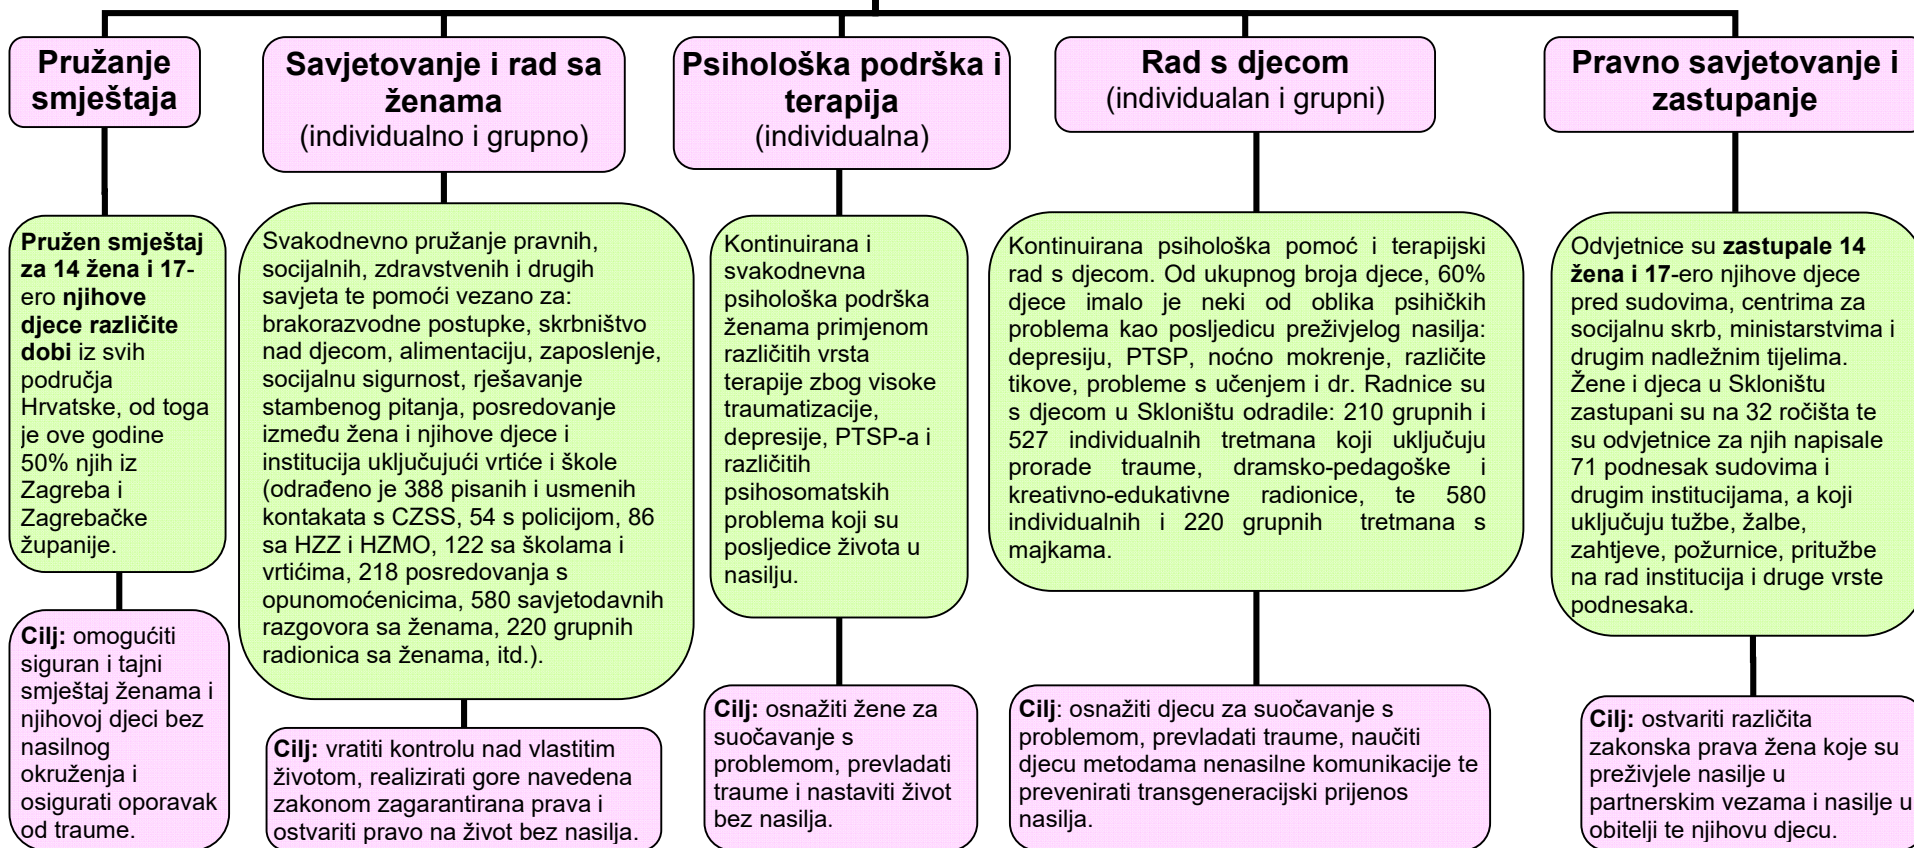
Pružanje smještaja

Pružen smještaj za 14 žena i 17-ero njihove djece različite dobi iz svih područja Hrvatske, od toga je ove godine 50% njih iz Zagreba i Zagrebačke županije.

Cilj: omogućiti siguran i tajni smještaj ženama i njihovoj djeci bez nasilnog okruženja i osigurati oporavak od traume.

Savjetovanje i rad sa ženama
(individualno i grupno)

Svakodnevno pružanje pravnih, socijalnih, zdravstvenih i drugih savjeta te pomoći vezano za: brakorazvodne postupke, skrbništvo nad djecom, alimentaciju, zaposlenje, socijalnu sigurnost, rješavanje stambenog pitanja, posredovanje između žena i njihove djece i institucija uključujući vrtiće i škole (odrađeno je 388 pisanih i usmenih kontakata s CZSS, 54 s policijom, 86 sa HZZ i HZMO, 122 sa školama i vrtićima, 218 posredovanja s opunomoćenicima, 580 savjetodavnih razgovora sa ženama, 220 grupnih radionica sa ženama, itd.).

Cilj: vratiti kontrolu nad vlastitim životom, realizirati gore navedena zakonom zagarantirana prava i ostvariti pravo na život bez nasilja.

Psihološka podrška i terapija
(individualna)

Kontinuirana i svakodnevna psihološka podrška ženama primjenom različitih vrsta terapije zbog visoke traumatizacije, depresije, PTSP-a i različitih psihosomatskih problema koji su posljedice života u nasilju.

Cilj: osnažiti žene za suočavanje s problemom, prevladati traume i nastaviti život bez nasilja.

Rad s djecom
(individualan i grupni)

Kontinuirana psihološka pomoć i terapijski rad s djecom. Od ukupnog broja djece, 60% djece imalo je neki od oblika psihičkih problema kao posljedicu preživjelog nasilja: depresiju, PTSP, noćno mokrenje, različite tikove, probleme s učenjem i dr. Radnice su s djecom u Skloništu odradile: 210 grupnih i 527 individualnih tretmana koji uključuju prorade traume, dramsko-pedagoške i kreativno-edukativne radionice, te 580 individualnih i 220 grupnih tretmana s majkama.

Cilj: osnažiti djecu za suočavanje s problemom, prevladati traume, naučiti djecu metodama nenasilne komunikacije te prevenirati transgeneracijski prijenos nasilja.

Pravno savjetovanje i zastupanje

Odvjetnice su zastupale 14 žena i 17-ero njihove djece pred sudovima, centrima za socijalnu skrb, ministarstvima i drugim nadležnim tijelima. Žene i djeca u Skloništu zastupani su na 32 ročišta te su odvjetnice za njih napisale 71 podnesak sudovima i drugim institucijama, a koji uključuju tužbe, žalbe, zahtjeve, požurnice, pritužbe na rad institucija i druge vrste podnesaka.

Cilj: ostvariti različita zakonska prava žena koje su preživjele nasilje u partnerskim vezama i nasilje u obitelji te njihovu djecu.